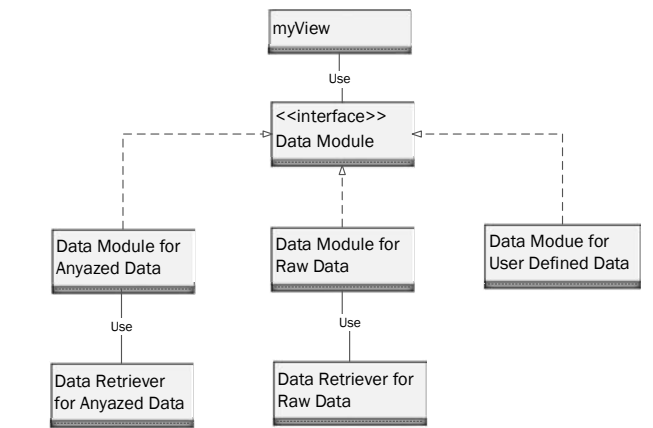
myView

Use

<<interface>>
Data Module

Data Module for
Anyazed Data

Data Module for
Raw Data

Data Modue for
User Defined Data

Use

Use

Data Retriever
for Anyazed Data

Data Retriever for
Raw Data